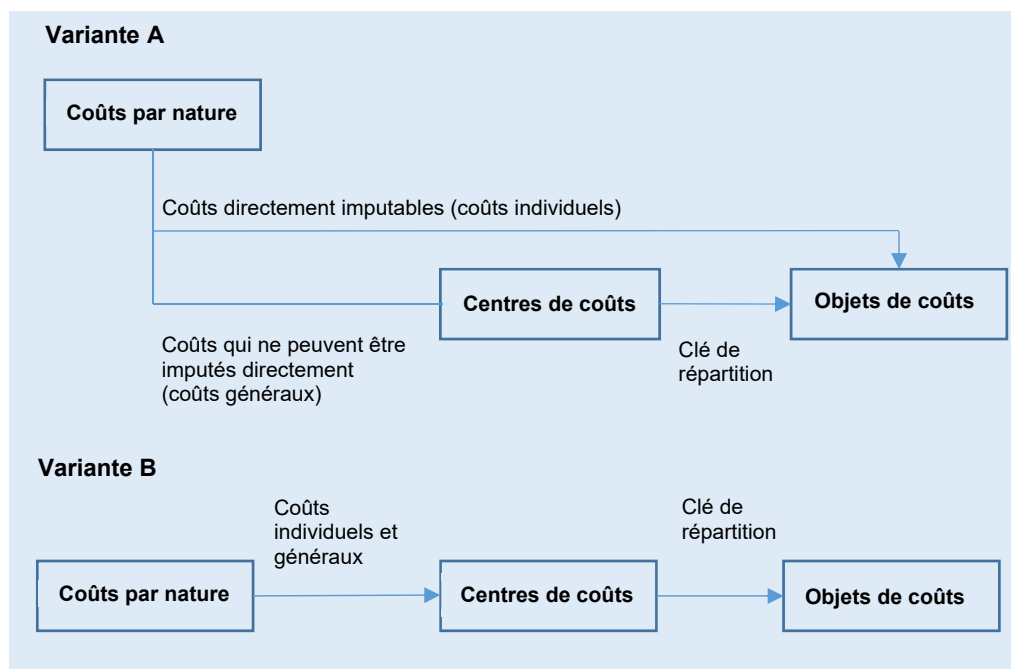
Variante A

Coûts par nature

Coûts directement imputables (coûts individuels)

Centres de coûts

Objets de coûts

Coûts qui ne peuvent être imputés directement (coûts généraux)

Clé de répartition

Variante B

Coûts individuels et généraux

Clé de répartition

Coûts par nature

Centres de coûts

Objets de coûts